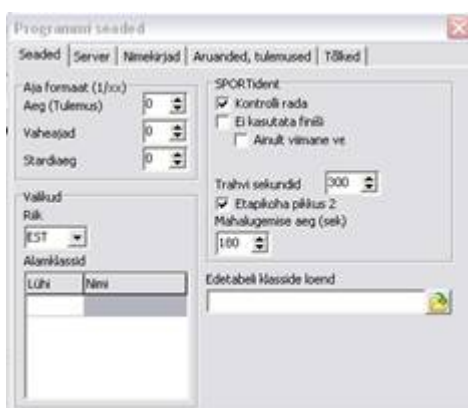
Programmi seaded

Seaded | Server | Nimekirjad | Aruanded, tulemused | Tõlked

Aja formaat (1/xx)
Aeg (Tulemus) 0
Vaheajad 0
Stardiaeg 0

SPORTident
Kontrolli rada
Ei kasutata finiši
Ainult viimane ve

Trahvi sekundid 300
Etapikoha pikkus 2
Mahalugemise aeg (sek)
180

Valikud
Riik
EST
Alamklassid

| Lühi | Nimi |
|---|---|
| | |

Edetabeli klasside loend